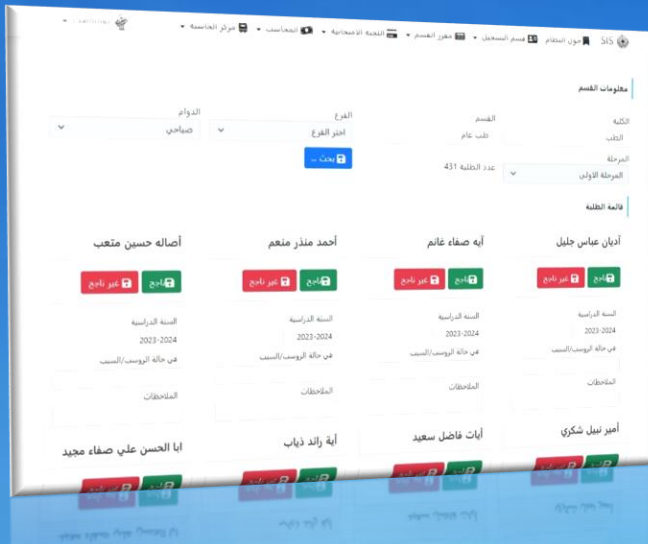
SIS شؤون الطلاب قسم التسجيل مقرر القسم اللجنة الامتحانية المحاسب مركز الحاسبة

معلومات القسم

الكلية
الطب

القسم
طب عام

الفرع
اختر الفرع

الدوام
صباحي

المرحلة
المرحلة الاولى

عدد الطلبة 431

بحث ...

قائمة الطلبة

أديان عباس جليل
ناجح
غير ناجح
السنة الدراسية
2023-2024
في حالة الرسوب/السبب
الملاحظات

آية صفاء غانم
ناجح
غير ناجح
السنة الدراسية
2023-2024
في حالة الرسوب/السبب
الملاحظات

أحمد منذر منعم
ناجح
غير ناجح
السنة الدراسية
2023-2024
في حالة الرسوب/السبب
الملاحظات

أصاله حسين متعب
ناجح
غير ناجح
السنة الدراسية
2023-2024
في حالة الرسوب/السبب
الملاحظات

أمير نبيل شكري

آيات فاضل سعيد

آية رائد ذياب

ابا الحسن علي صفاء مجيد